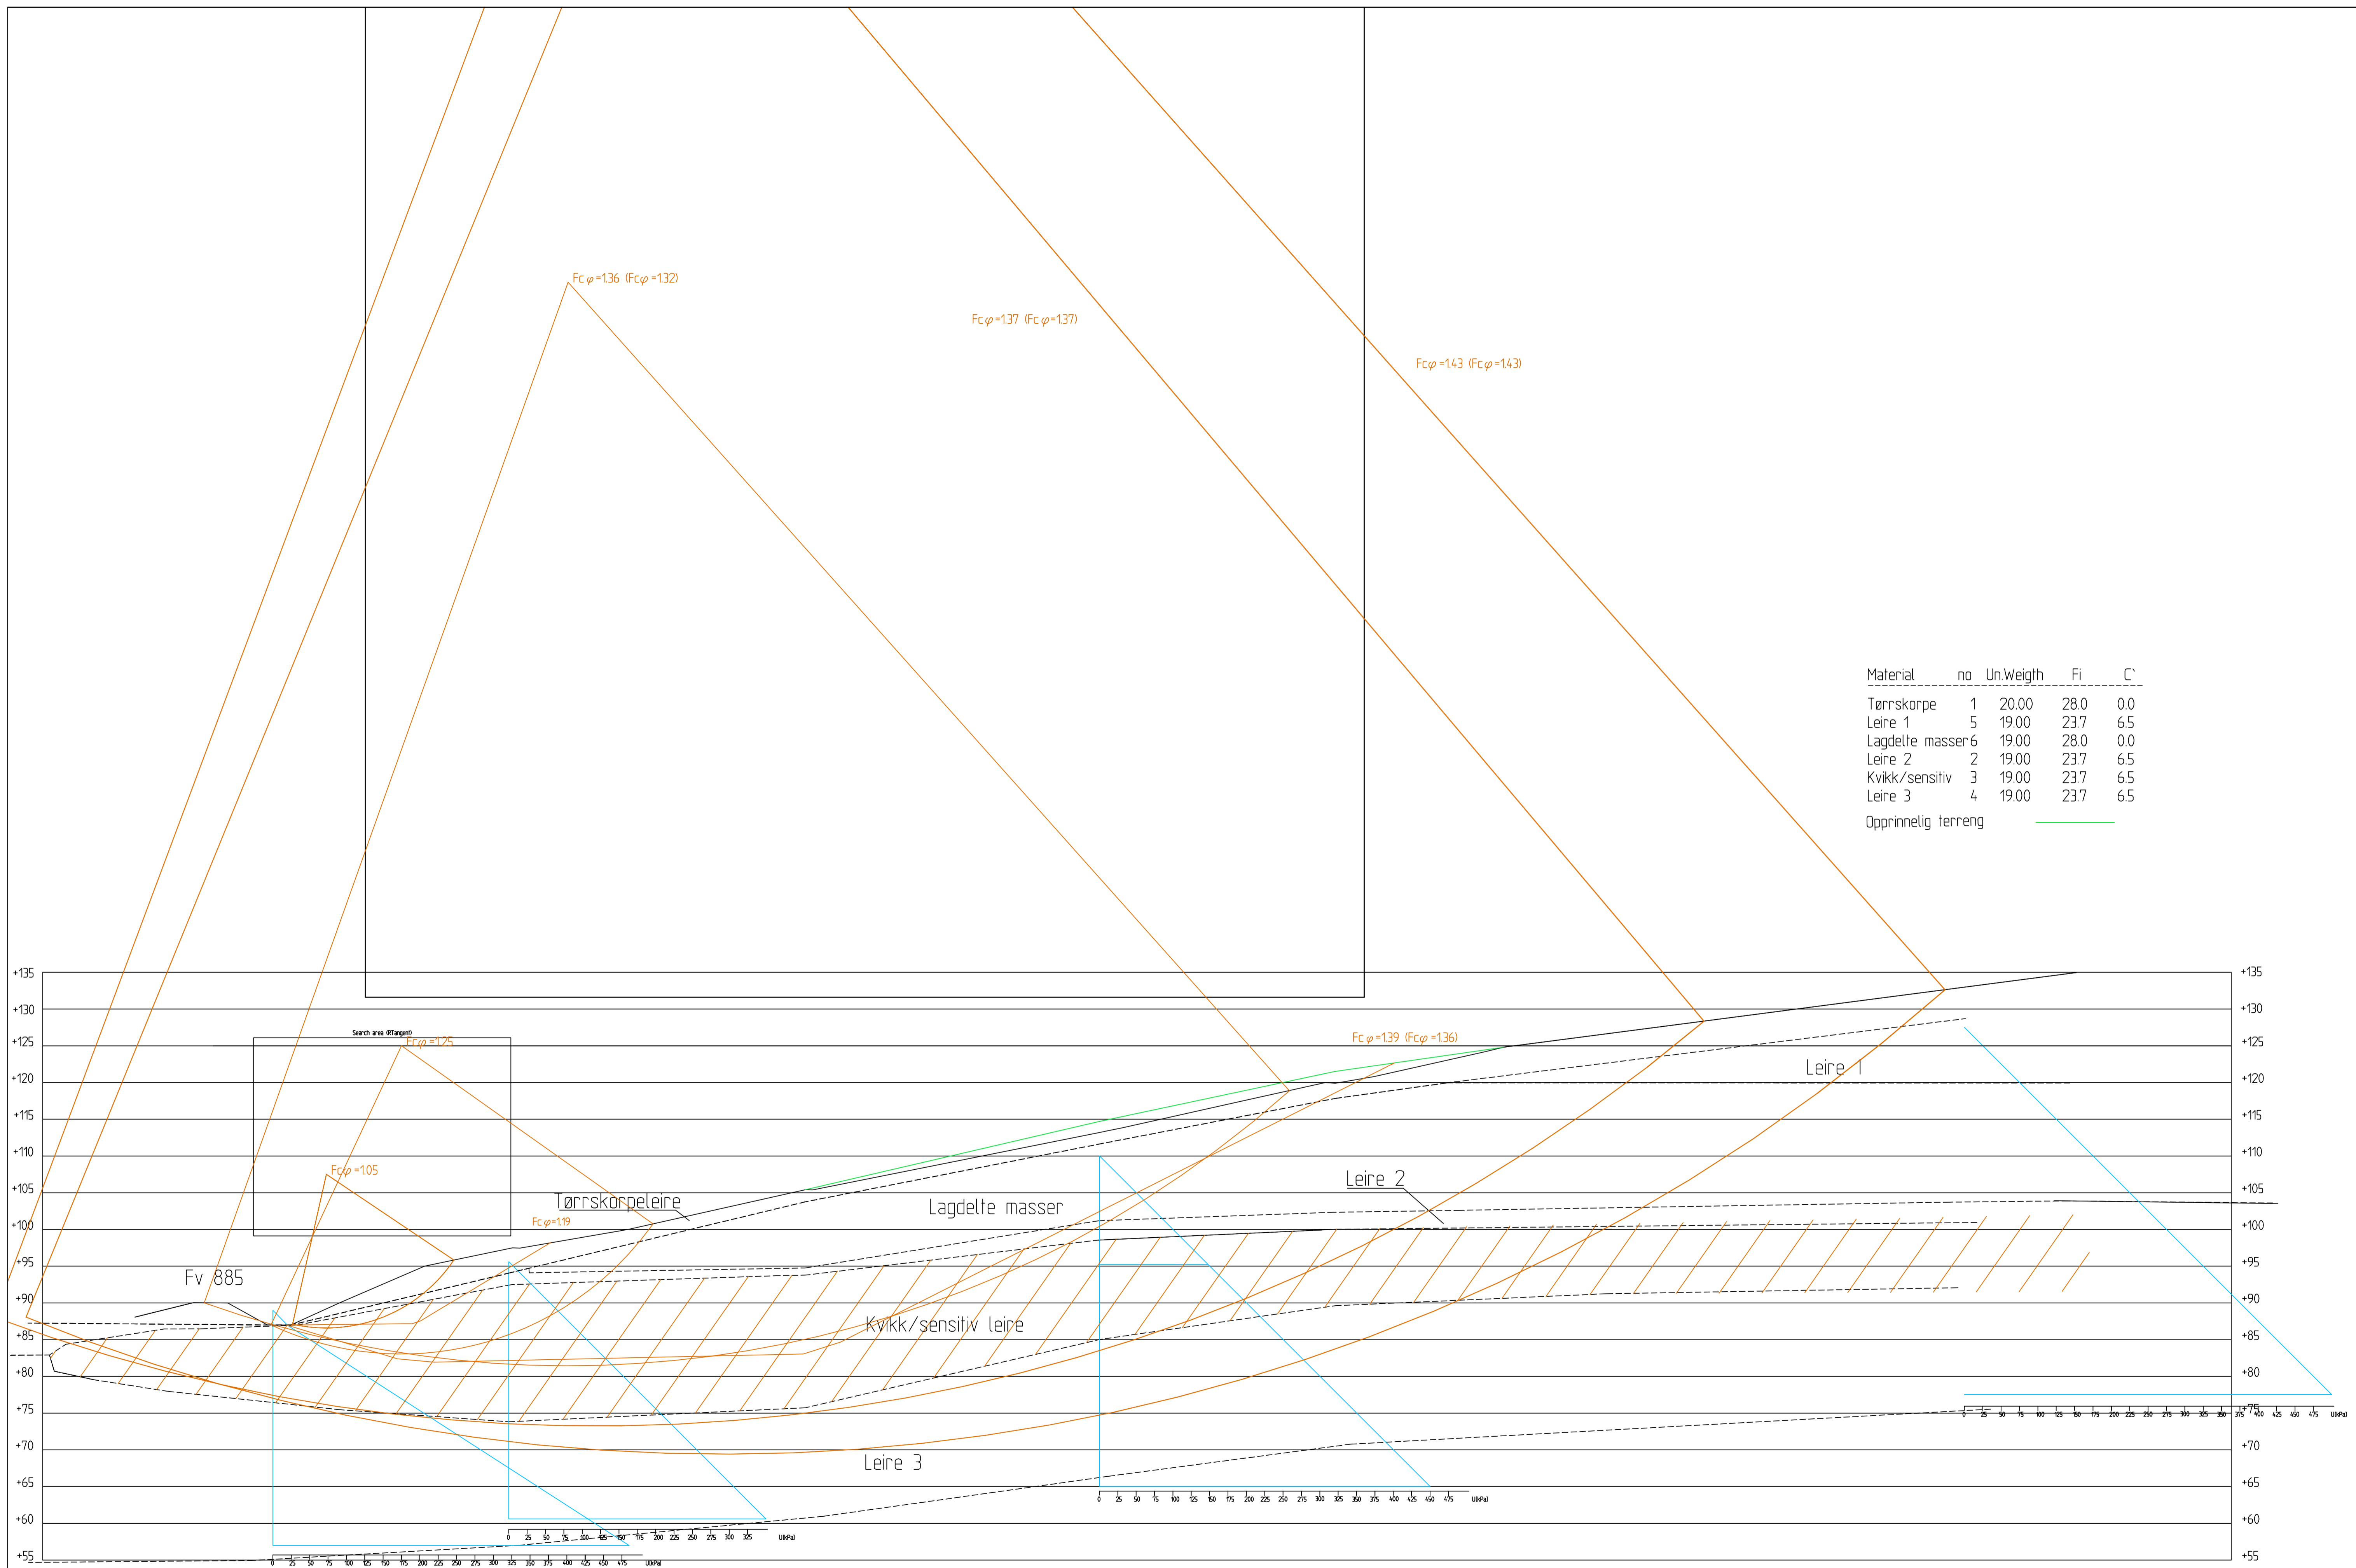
Fc φ =1.36 (Fc φ =1.32)

Fc φ =1.37 (Fc φ =1.37)

Fc φ =1.43 (Fc φ =1.43)

| Material | no | Un.Weigth | Fi | C` |
|---|---|---|---|---|
| Tørrskorpe | 1 | 20.00 | 28.0 | 0.0 |
| Leire 1 | 5 | 19.00 | 23.7 | 6.5 |
| Lagdelte masser | 6 | 19.00 | 28.0 | 0.0 |
| Leire 2 | 2 | 19.00 | 23.7 | 6.5 |
| Kvikk/sensitiv | 3 | 19.00 | 23.7 | 6.5 |
| Leire 3 | 4 | 19.00 | 23.7 | 6.5 |

Opprinnelig terreng

+135
+130
+125
+120
+115
+110
+105
+100
+95
+90
+85
+80
+75
+70
+65
+60
+55

Search area (RTangent)

Fc φ =1.25

Fc φ =1.39 (Fc φ =1.36)

Leire 1

Fc φ =1.05

Tørrskorpeleire

Fc φ =1.19

Lagdelte masser

Leire 2

Fv 885

Kvikk/sensitiv leire

Leire 3

0 25 50 75 100 125 150 175 200 225 250 275 300 325 350 375 400 425 450 475 U(kPa)

0 25 50 75 100 125 150 175 200 225 250 275 300 325 U(kPa)

0 25 50 75 100 125 150 175 200 225 250 275 300 325 350 375 400 425 450 475 U(kPa)

0 25 50 75 100 125 150 175 200 225 250 275 300 325 350 375 400 425 450 475 U(kPa)

+135
+130
+125
+120
+115
+110
+105
+100
+95
+90
+85
+80
+75
+70
+65
+60
+55